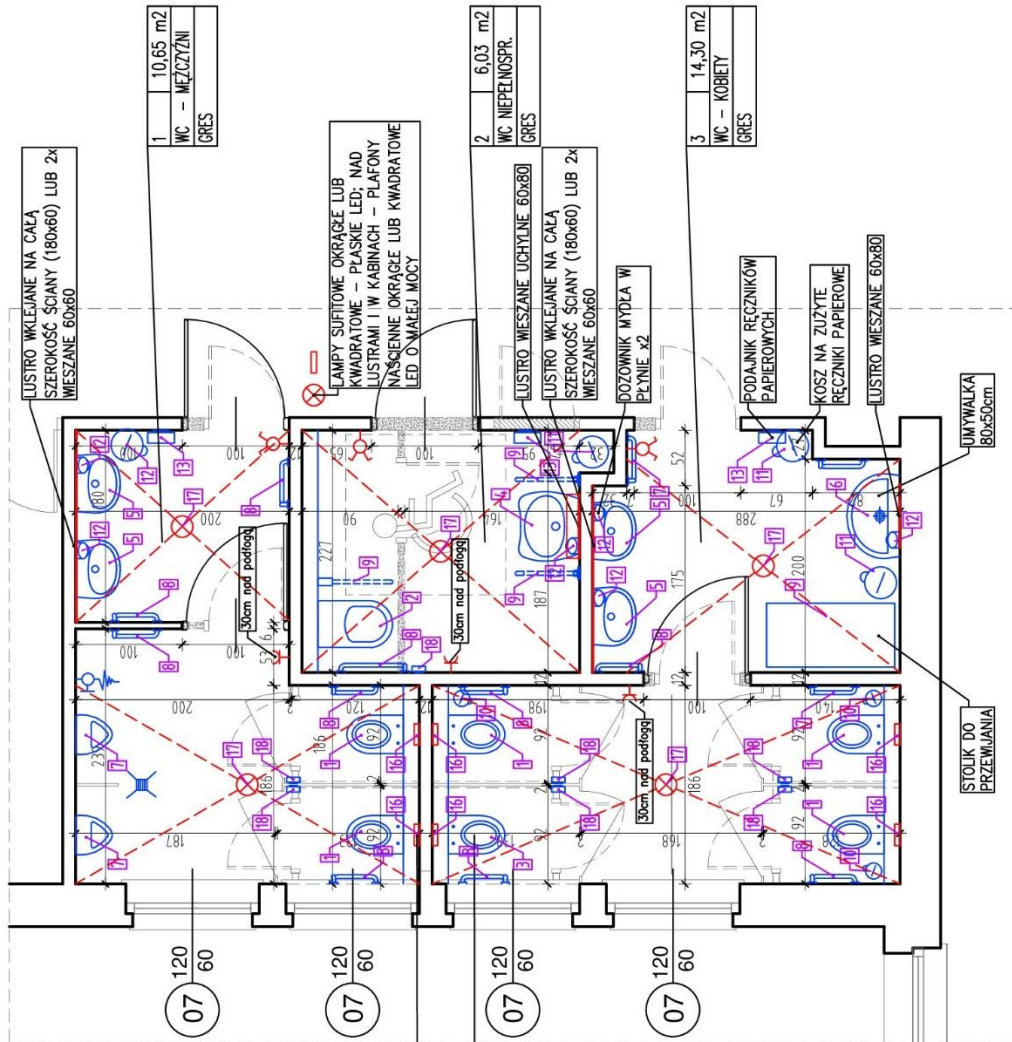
1 | 10,65 m2
WC – MĘŻCZYŹNI
GRES

2 | 6,03 m2
WC NIEPEŁNOSPR.
GRES

3 | 14,30 m2
WC – KOBIETY
GRES

LUSTRO WKLEJANE NA CAŁĄ SZEROKOŚĆ ŚCIANY (180x60) LUB 2x WIESZANE 60x60

LAMPY SUFITOWE OKRĄGŁE LUB KWADRATOWE – PŁASKIE LED; NAD LUSTRAMI I W KABINACH – PLAFONY NAŚCIENNE OKRĄGŁE LUB KWADRATOWE LED O MAŁEJ MOCY

LUSTRO WIESZANE UCHYLNE 60x80

LUSTRO WKLEJANE NA CAŁĄ SZEROKOŚĆ ŚCIANY (180x60) LUB 2x WIESZANE 60x60

DOZOWNIK MYDŁA W PŁYNIE x2

PODAJNIK RĘCZNIKÓW PAPIEROWYCH

KOSZ NA ZUŻYTE RĘCZNIKI PAPIEROWE

LUSTRO WIESZANE 60x80

UMYWALKA 80x50cm

STOLIK DO PRZEWIJANIA

30cm nad podłogą

30cm nad podłogą

30cm nad podłogą

12 13 12 5 17 12 5 8 8 17 9 2 18 9 9 12 12 5 17 12 5 8 13 11 6 17 12 11 8 7 7 17 18 18 16 16 16 16 17 18 18 16 16 16 16 1 1 1 1 3 3

100 80 200 100 100 90 227 164 187 94 52 100 67 288 200 175 100 200 187 120 186 186 92 92 198 92 92 168 186 140 92 92 12 12 53 6 2

07 120 60
07 120 60
07 120 60
07 120 60